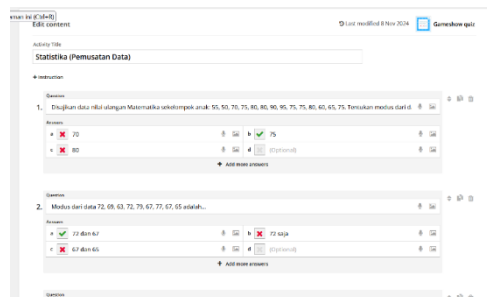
eman ini (Ctrl+R)
Edit content

Last modified 8 Nov 2024

Gameshow quiz

Activity Title

Statistika (Pemusatan Data)

+ Instruction

Question

1. Disajikan data nilai ulangan Matematika sekelompok anak: 55, 50, 70, 75, 80, 80, 90, 95, 75, 75, 80, 60, 65, 75. Tentukan modus dari d

Answers

a 70

b 75

c 80

d (Optional)

+ Add more answers

Question

2. Modus dari data 72, 69, 63, 72, 79, 67, 77, 67, 65 adalah...

Answers

a 72 dan 67

b 72 saja

c 67 dan 65

d (Optional)

+ Add more answers

Question